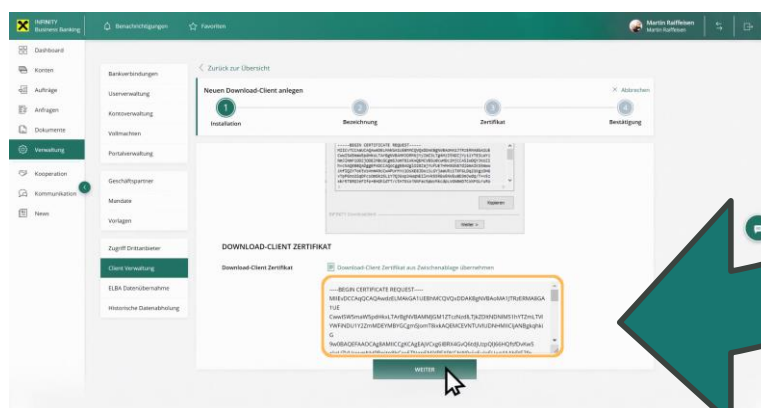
INFINITY Business Banking

Benachrichtigungen

Favoriten

Martin Raiffeisen
Martin Raiffeisen

Dashboard

Konten

Aufträge

Anfragen

Dokumente

Verwaltung

Kooperation

Kommunikation

News

Bankverbindungen

Userverwaltung

Kontoverwaltung

Vollmachten

Portalverwaltung

Geschäftspartner

Mandate

Vorlagen

Zugriff Drittanbieter

Client Verwaltung

ELBA Datenübernahme

Historische Datenabholung

< Zurück zur Übersicht

Neuen Download-Client anlegen

× Abbrechen

1 Installation

2 Bezeichnung

3 Zertifikat

4 Bestätigung

-----BEGIN CERTIFICATE REQUEST-----

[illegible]

Kopieren

Weiter >

DOWNLOAD-CLIENT ZERTIFIKAT

Download-Client Zertifikat

Download-Client Zertifikat aus Zwischenablage übernehmen

-----BEGIN CERTIFICATE REQUEST-----
MIIEvDCCAqQCAQAwdzELMAkGA1UEBhMCQVQxDDAKBgNVBAoMA1JTRzERMA8GA1UE
CwwIDW5maW5pdHkxLTArBgNVBAMMJGM1ZTczNzdlLTkZDktNDNlMS1hYTZmLTVlYWFlNDU1Y2ZmMDEYMBYGCgmSJomT8ixkAQEMCEVNTUVtUDNHMIICIjANBgkqhkiG
9w0BAQEFAAOCAg8AMIICCgKCAgEAjVCxgGlBRI4GvQ6tdjUzpQ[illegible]
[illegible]

WEITER